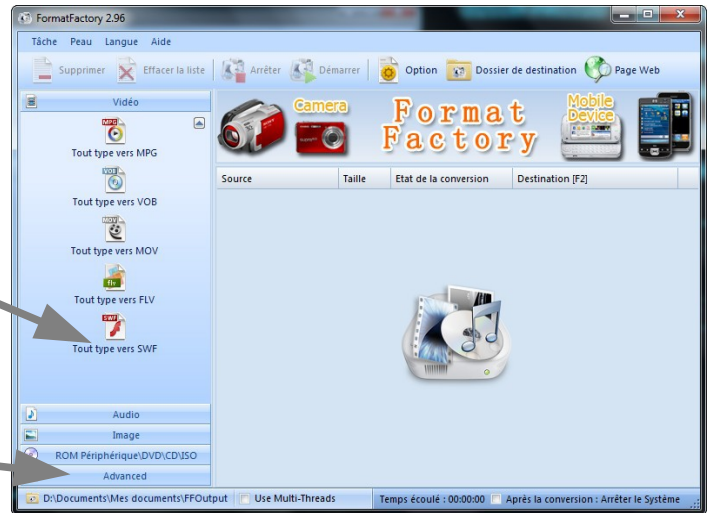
FormatFactory 2.96

Tâche Peau Langue Aide

Supprimer Effacer la liste Arrêter Démarrer Option Dossier de destination Page Web

Vidéo

MPG
Tout type vers MPG

VOB
Tout type vers VOB

MOV
Tout type vers MOV

flv
Tout type vers FLV

SWF
Tout type vers SWF

Audio

Image

ROM Périphérique\DVD\CD\ISO

Advanced

Camera

Format Factory

Mobile Device

| Source | Taille | Etat de la conversion | Destination [F2] |
|---|---|---|---|

D:\Documents\Mes documents\FFOutput Use Multi-Threads Temps écoulé : 00:00:00 Après la conversion : Arrêter le Système